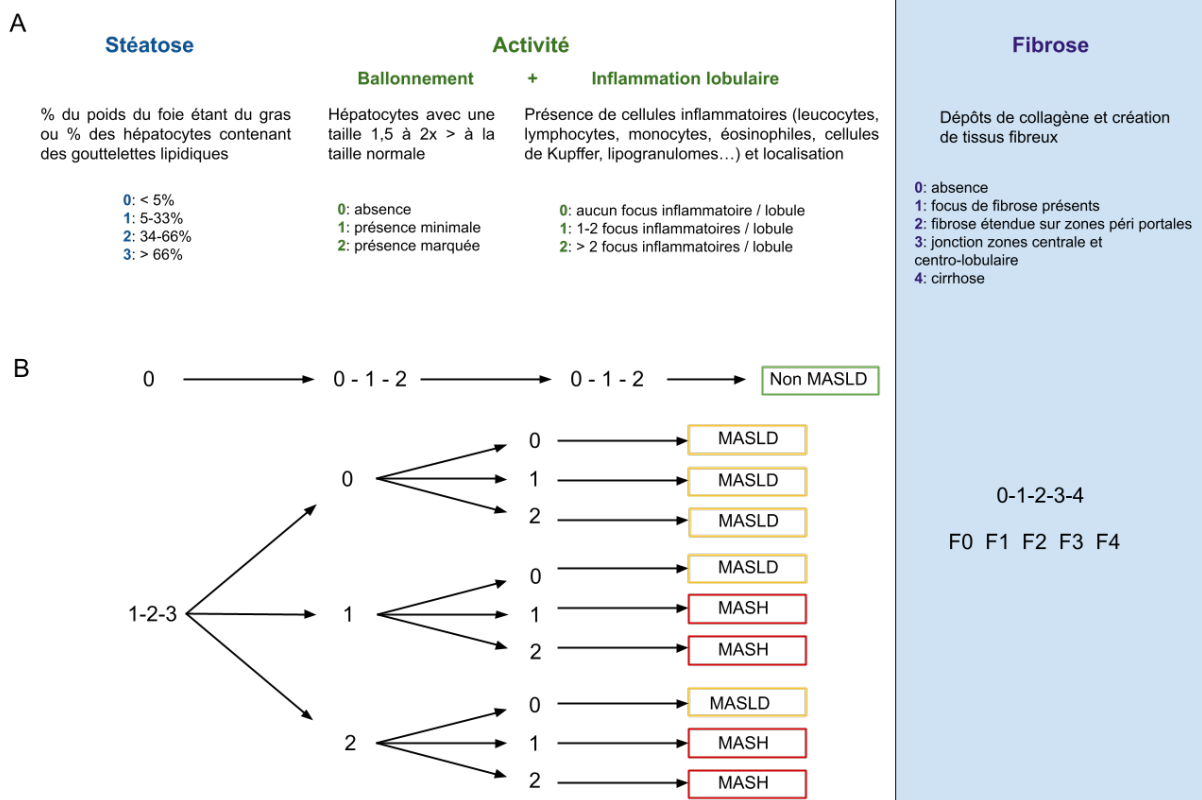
A

Stéatose

Activité

Ballonnement + Inflammation lobulaire

% du poids du foie étant du gras ou % des hépatocytes contenant des gouttelettes lipidiques

0: < 5%
1: 5-33%
2: 34-66%
3: > 66%

Hépatocytes avec une taille 1,5 à 2x > à la taille normale

0: absence
1: présence minimale
2: présence marquée

Présence de cellules inflammatoires (leucocytes, lymphocytes, monocytes, éosinophiles, cellules de Kupffer, lipogranulomes…) et localisation

0: aucun focus inflammatoire / lobule
1: 1-2 focus inflammatoires / lobule
2: > 2 focus inflammatoires / lobule

Fibrose

Dépôts de collagène et création de tissus fibreux

0: absence
1: focus de fibrose présents
2: fibrose étendue sur zones péri portales
3: jonction zones centrale et centro-lobulaire
4: cirrhose

B

0 0 - 1 - 2 0 - 1 - 2 Non MASLD

1-2-3

0
0 MASLD
1 MASLD
2 MASLD

1
0 MASLD
1 MASH
2 MASH

2
0 MASLD
1 MASH
2 MASH

0-1-2-3-4

F0 F1 F2 F3 F4